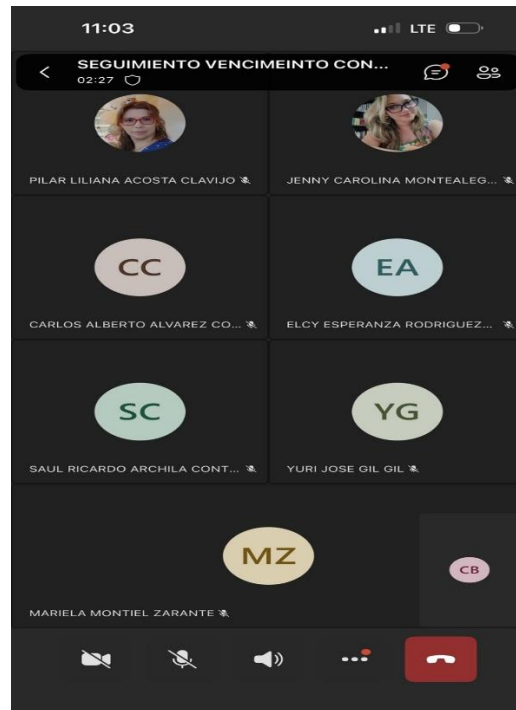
11:03
LTE

SEGUIMIENTO VENCIMEINTO CON...
02:27

PILAR LILIANA ACOSTA CLAVIJO

JENNY CAROLINA MONTEALEG...

CC
CARLOS ALBERTO ALVAREZ CO...

EA
ELCY ESPERANZA RODRIGUEZ...

SC
SAUL RICARDO ARCHILA CONT...

YG
YURI JOSE GIL GIL

MZ
MARIELA MONTIEL ZARANTE

CB